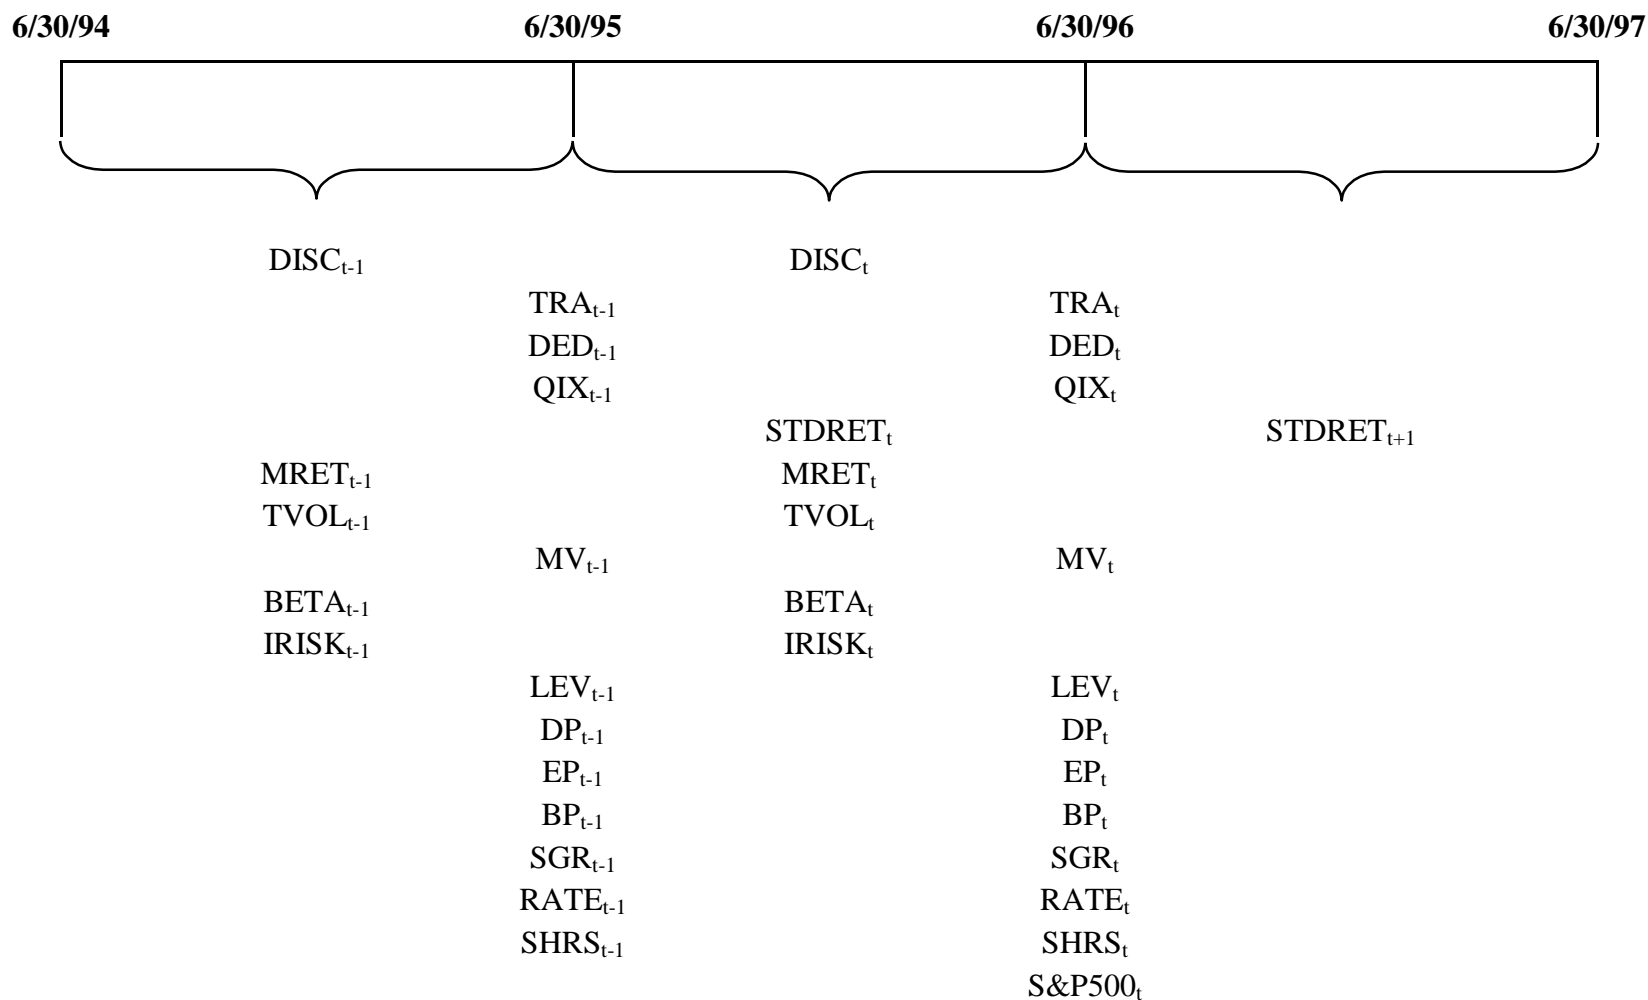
6/30/94 6/30/95 6/30/96 6/30/97

$DISC_{t-1}$ $DISC_{t}$

$TRA_{t-1}$ $TRA_{t}$

$DED_{t-1}$ $DED_{t}$

$QIX_{t-1}$ $QIX_{t}$

$STDRET_{t}$ $STDRET_{t+1}$

$MRET_{t-1}$ $MRET_{t}$

$TVOL_{t-1}$ $TVOL_{t}$

$MV_{t-1}$ $MV_{t}$

$BETA_{t-1}$ $BETA_{t}$

$IRISK_{t-1}$ $IRISK_{t}$

$LEV_{t-1}$ $LEV_{t}$

$DP_{t-1}$ $DP_{t}$

$EP_{t-1}$ $EP_{t}$

$BP_{t-1}$ $BP_{t}$

$SGR_{t-1}$ $SGR_{t}$

$RATE_{t-1}$ $RATE_{t}$

$SHRS_{t-1}$ $SHRS_{t}$

$S\&P500_{t}$